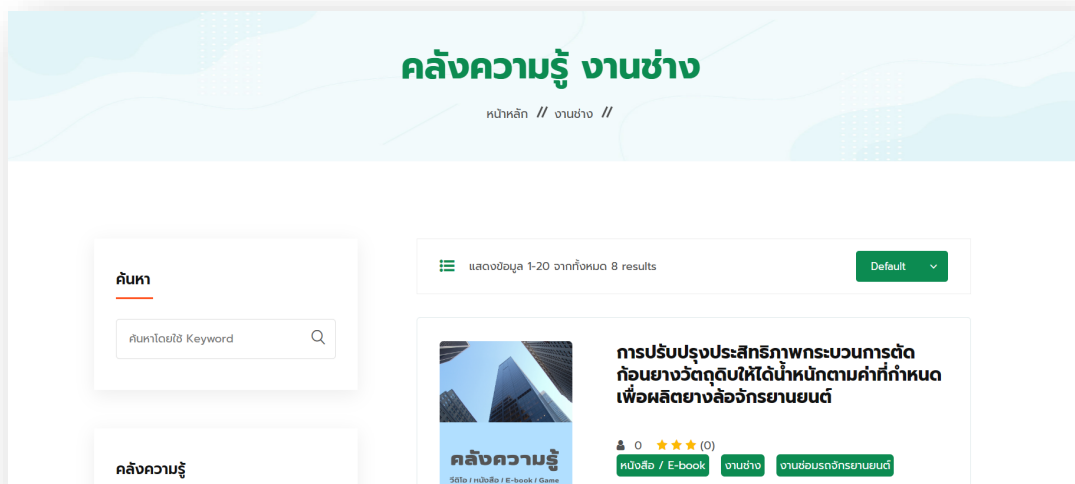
คลังความรู้ งานช่าง

หน้าหลัก // งานช่าง //

ค้นหา

ค้นหาโดยใช้ Keyword

คลังความรู้

แสดงข้อมูล 1-20 จากทั้งหมด 8 results

Default

คลังความรู้

วิดีโอ / หนังสือ / E-book / Game

การปรับปรุงประสิทธิภาพกระบวนการตัดก้อนยางวัตถุดิบให้ได้น้ำหนักตามค่าที่กำหนดเพื่อผลิตยางล้อจักรยานยนต์

0 (0)

หนังสือ / E-book

งานช่าง

งานซ่อมรถจักรยานยนต์